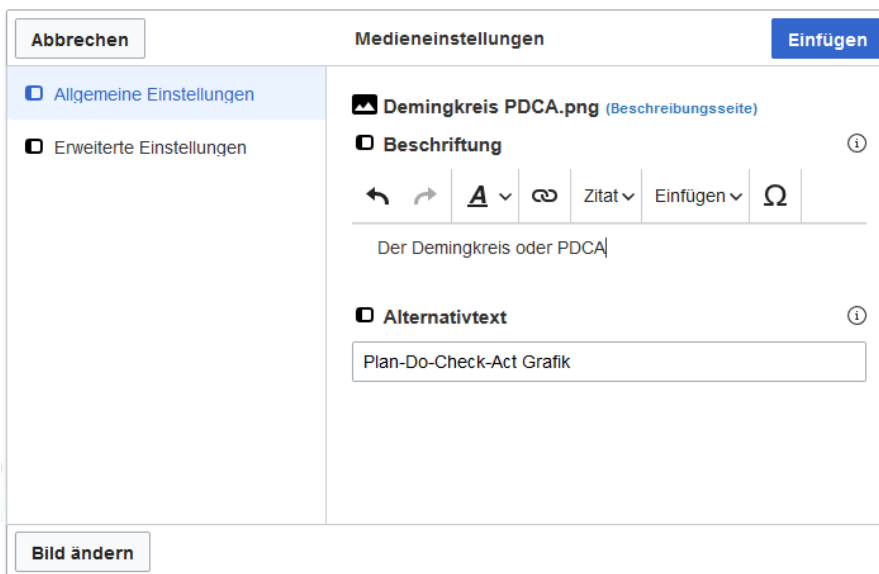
Abbrechen

Medieneinstellungen

Einfügen

Allgemeine Einstellungen

Erweiterte Einstellungen

Demingkreis PDCA.png (Beschreibungsseite)

Beschriftung

A

Zitat

Einfügen

Ω

Der Demingkreis oder PDCA

Alternativtext

Plan-Do-Check-Act Grafik

Bild ändern